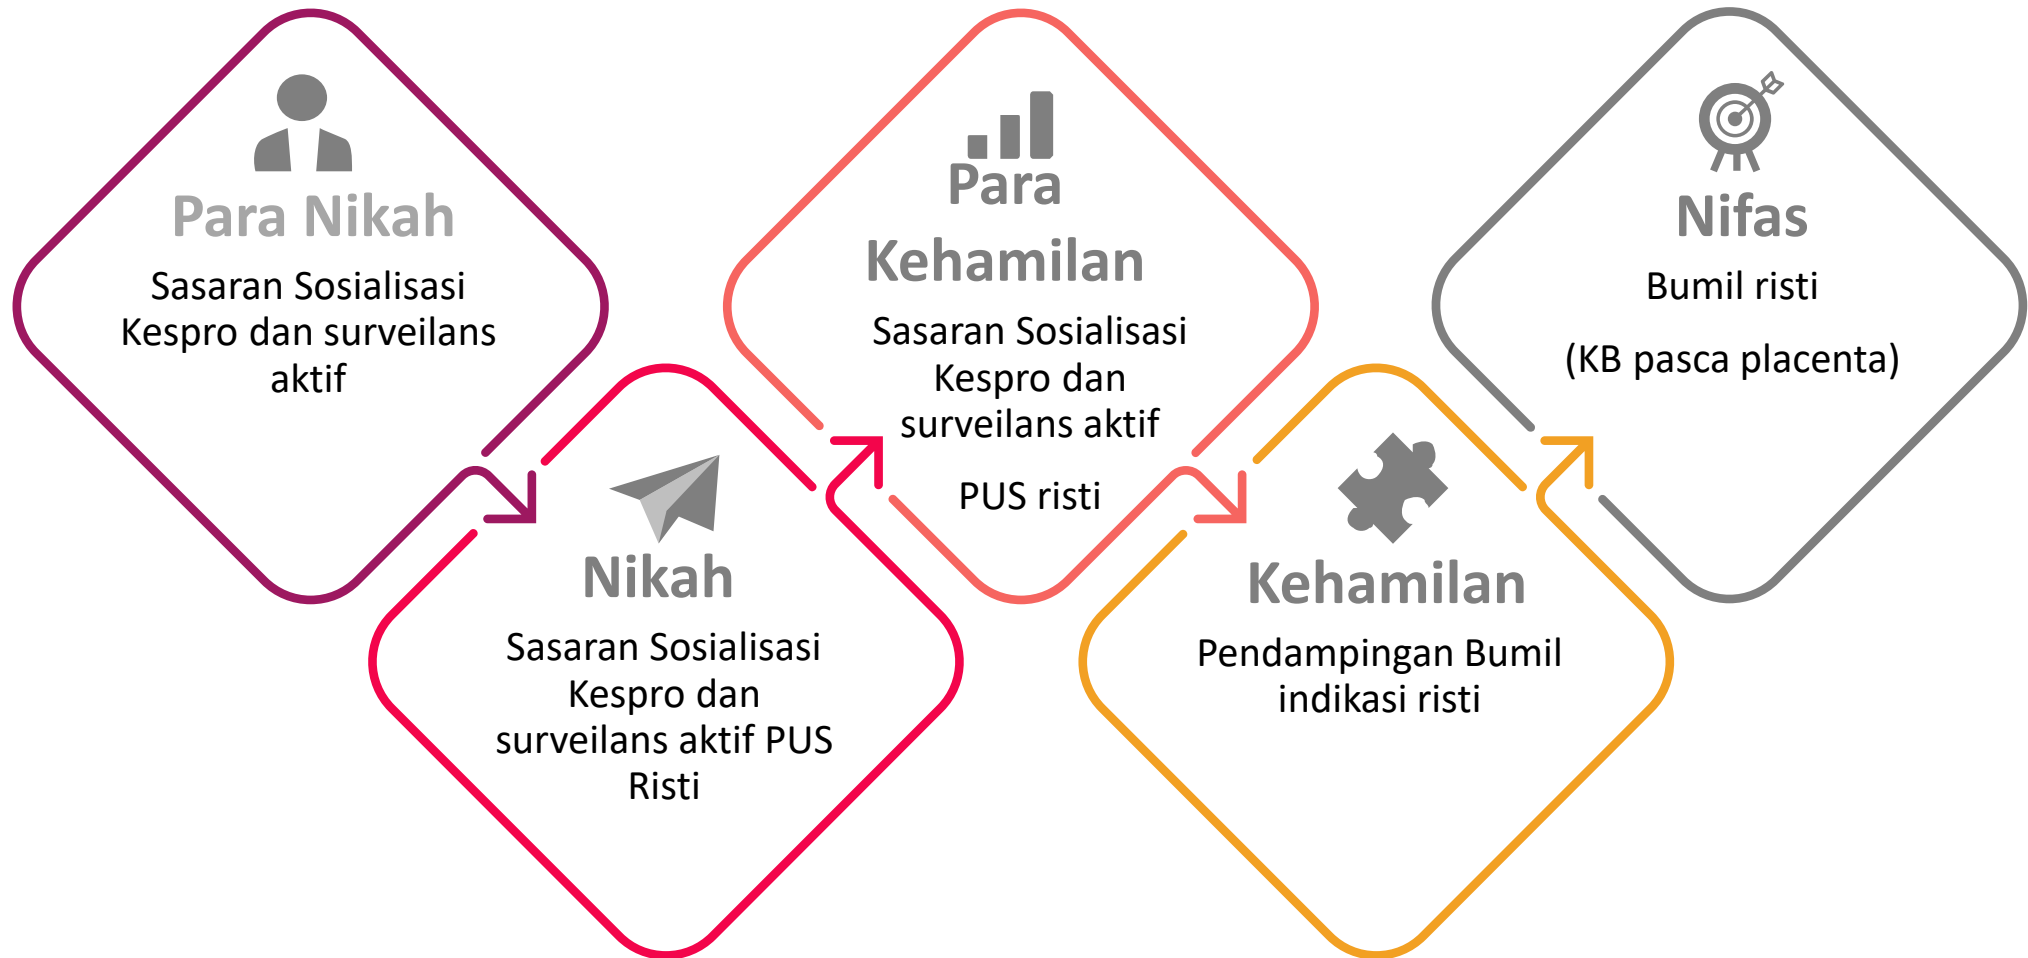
Para Nikah
Sasaran Sosialisasi Kespro dan surveilans aktif

Nikah
Sasaran Sosialisasi Kespro dan surveilans aktif PUS Risti

Para Kehamilan
Sasaran Sosialisasi Kespro dan surveilans aktif

PUS risti

Kehamilan
Pendampingan Bumil indikasi risti

Nifas
Bumil risti

(KB pasca placenta)